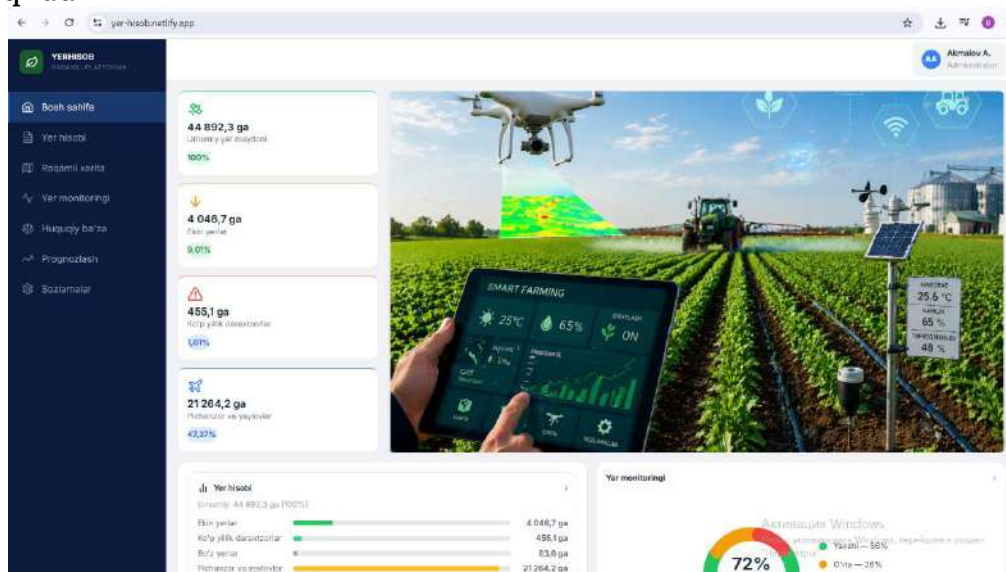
yer-hisobi.netlify.app

YERHISOB
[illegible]

Akmalov A.
Administrator

AA

Bosh sahifa
Yer hisobi
Raqamli xarita
Yer monitoringi
Huquqiy ba'za
Prognozlash
Sozlamalar

44 892,3 ga
Umumiy yer maydoni
100%

4 046,7 ga
Ekin yerlar
9,01%

455,1 ga
Ko'p yillik daraxtzorlar
1,01%

21 264,2 ga
Pichanzor va yaylovlar
47,37%

SMART FARMING
25°C
65%
ON

25.6 °C
65 %
48 %

Yer hisobi
Umumiy: 44 892,3 ga (100%)

| | |
|---|---|
| Ekin yerlar | 4 046,7 ga |
| Ko'p yillik daraxtzorlar | 455,1 ga |
| Bo'z yerlar | 83,6 ga |
| Pichanzor va yaylovlar | 21 264,2 ga |

Yer monitoringi
72%
Yaxshi — 56%
O'rta — 26%

Активация Windows